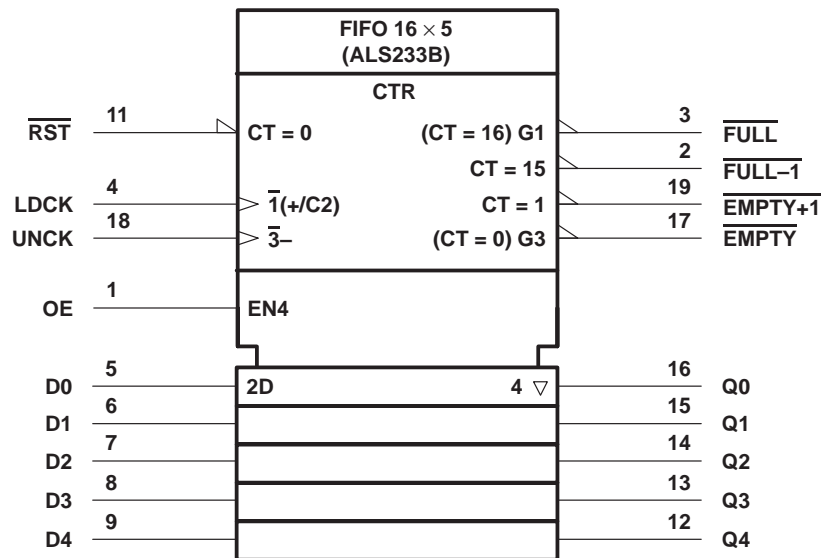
FIFO 16 $\times$ 5
(ALS233B)

CTR

$\overline{\text{RST}}$ 11 CT = 0

(CT = 16) G1 3 $\overline{\text{FULL}}$

CT = 15 2 $\overline{\text{FULL–1}}$

LDCK 4 $\overline{1}$(+/C2)

CT = 1 19 $\overline{\text{EMPTY+1}}$

UNCK 18 $\overline{3}$–

(CT = 0) G3 17 $\overline{\text{EMPTY}}$

OE 1 EN4

D0 5 2D

4 $\triangledown$ 16 Q0

D1 6

15 Q1

D2 7

14 Q2

D3 8

13 Q3

D4 9

12 Q4